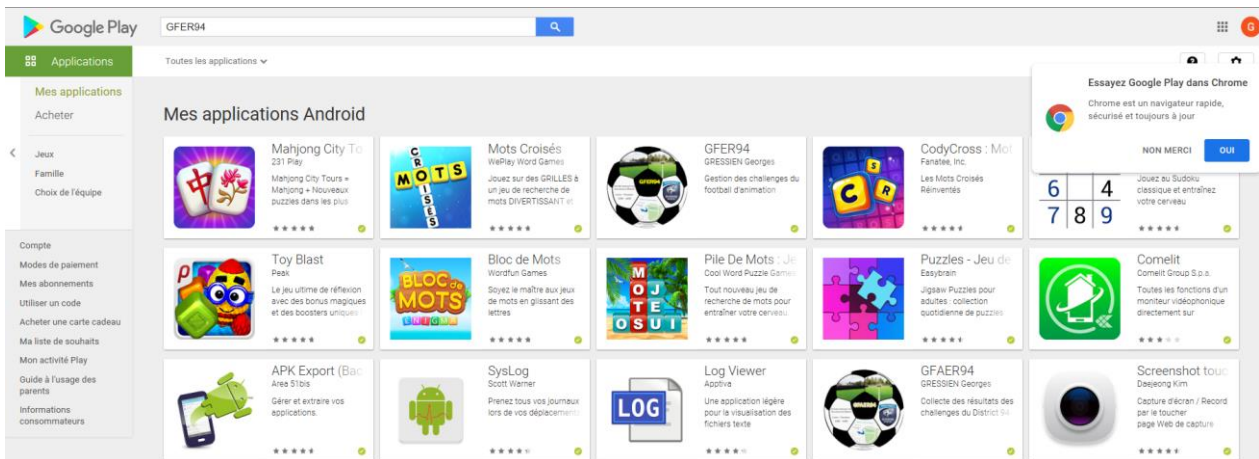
Google Play

GFER94

Applications

Toutes les applications

Mes applications

Acheter

Jeux

Famille

Choix de l'équipe

Compte

Modes de paiement

Mes abonnements

Utiliser un code

Acheter une carte cadeau

Ma liste de souhaits

Mon activité Play

Guide à l'usage des parents

Informations consommateurs

Mes applications Android

Mahjong City To
231 Play
Mahjong City Tours + Mahjong + Nouveaux puzzles dans les plus

Mots Croisés
WePlay Word Games
Jouez sur des GRILLES à un jeu de recherche de mots DIVERTISSANT et

GFER94
GRESSIEN Georges
Gestion des challenges du football d'animation

CodyCross : Mot
Fanatee, Inc.
Les Mots Croisés Réinventés

Jouez au Sudoku classique et entraînez votre cerveau

Toy Blast
Peak
Le jeu ultime de réflexion avec des bonus magiques et des boosters uniques

Bloc de Mots
Wordfun Games
Soyez le maître aux jeux de mots en glissant des lettres

Pile De Mots : Je
Cool Word Puzzle Games
Tout nouveau jeu de recherche de mots pour entraîner votre cerveau

Puzzles - Jeu de
Easybrain
Jigsaw Puzzles pour adultes : collection quotidienne de puzzles

Comelit
Comelit Group S.p.a.
Toutes les fonctions d'un moniteur vidéophonique directement sur

APK Export (Bac
Area 51bis
Gérer et extraire vos applications.

SysLog
Scott Warner
Prenez tous vos journaux lors de vos déplacements

Log Viewer
Apptiva
Une application légère pour la visualisation des fichiers texte

GFAER94
GRESSIEN Georges
Collecte des résultats des challenges du District 94

Screenshot touc
Daejeong Kim
Capture d'écran / Record par le toucher page Web de capture

Essayez Google Play dans Chrome

Chrome est un navigateur rapide, sécurisé et toujours à jour

NON MERCI

OUI